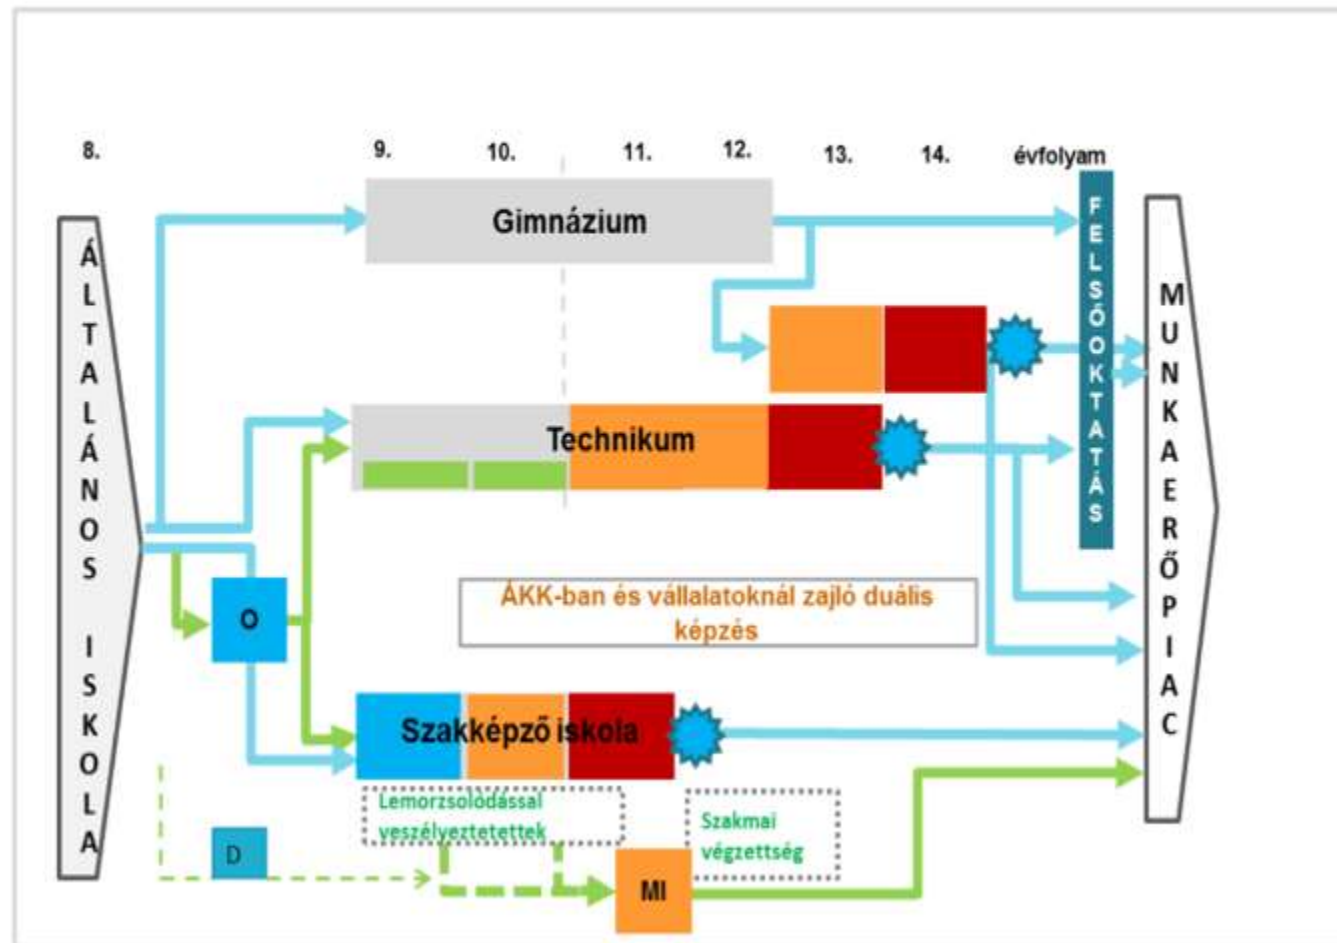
8.

9.

10.

11.

12.

13.

14.

évfolyam

ÁLTALÁNOS ISKOLA

Gimnázium

FELSŐOKTATÁS

MUNKAERŐPIAC

Technikum

O

ÁKK-ban és vállalatoknál zajló duális képzés

Szakképző iskola

Lemorzsolódással veszélyeztetettek

Szakmai végzettség

D

MI